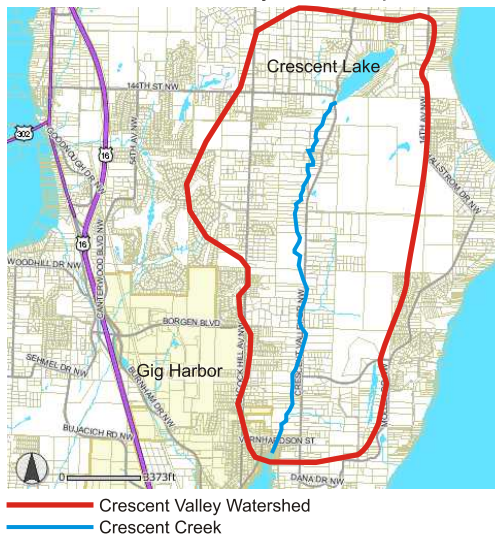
Crescent Lake
144TH ST NW
302
GOODNOUGH DR NW
16
54TH AV NW
16
CANTERWOOD BLVD NW
WOODHILL DR NW
SEHMEL DR NW
BORGEN BLVD
Gig Harbor
BURNHAM DR NW
BUJACICH RD NW
PEACOCK HILL AV NW
CRESCENT VALLEY DR NW
VERNHARDSON ST
DANA DR NW
HALLSTROM DR NW
MOORE ST
0
5373ft
Crescent Valley Watershed
Crescent Creek